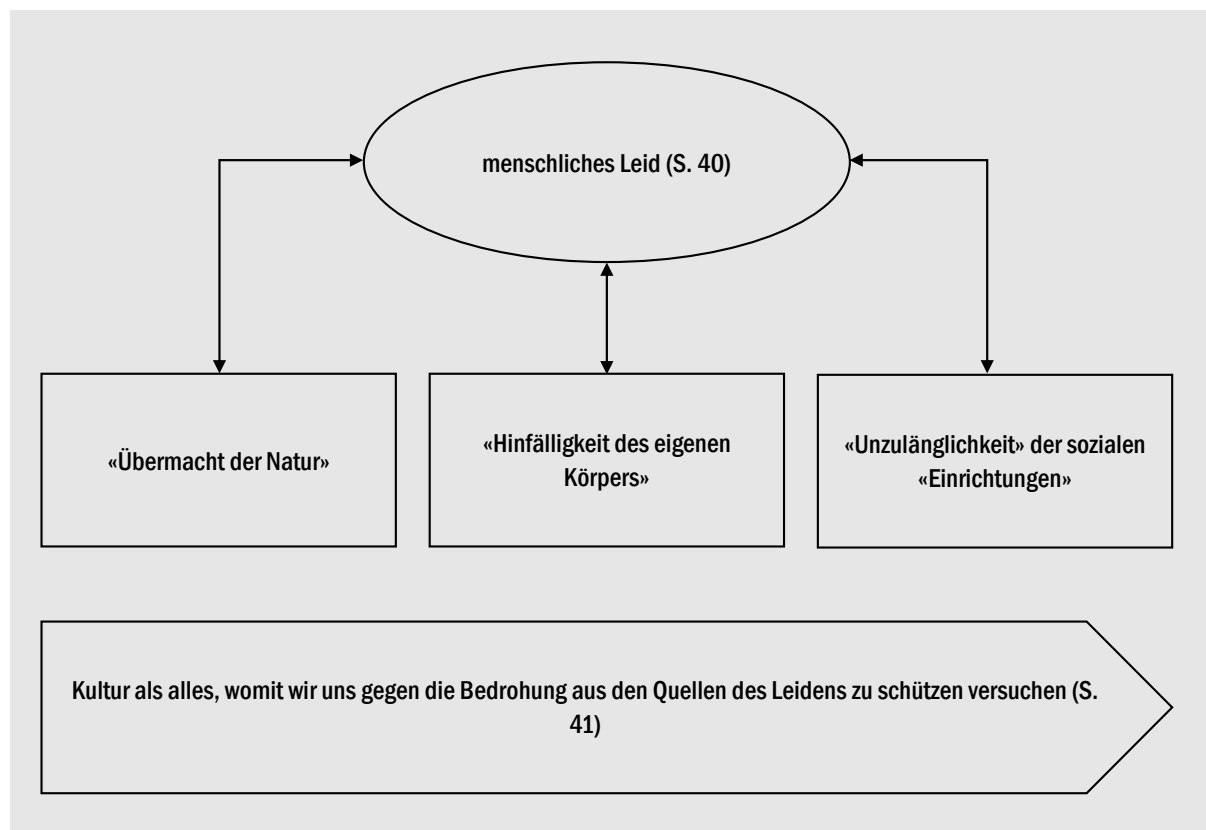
menschliches Leid (S. 40)

«Übermacht der Natur»

«Hinfälligkeit des eigenen Körpers»

«Unzulänglichkeit» der sozialen «Einrichtungen»

Kultur als alles, womit wir uns gegen die Bedrohung aus den Quellen des Leidens zu schützen versuchen (S. 41)